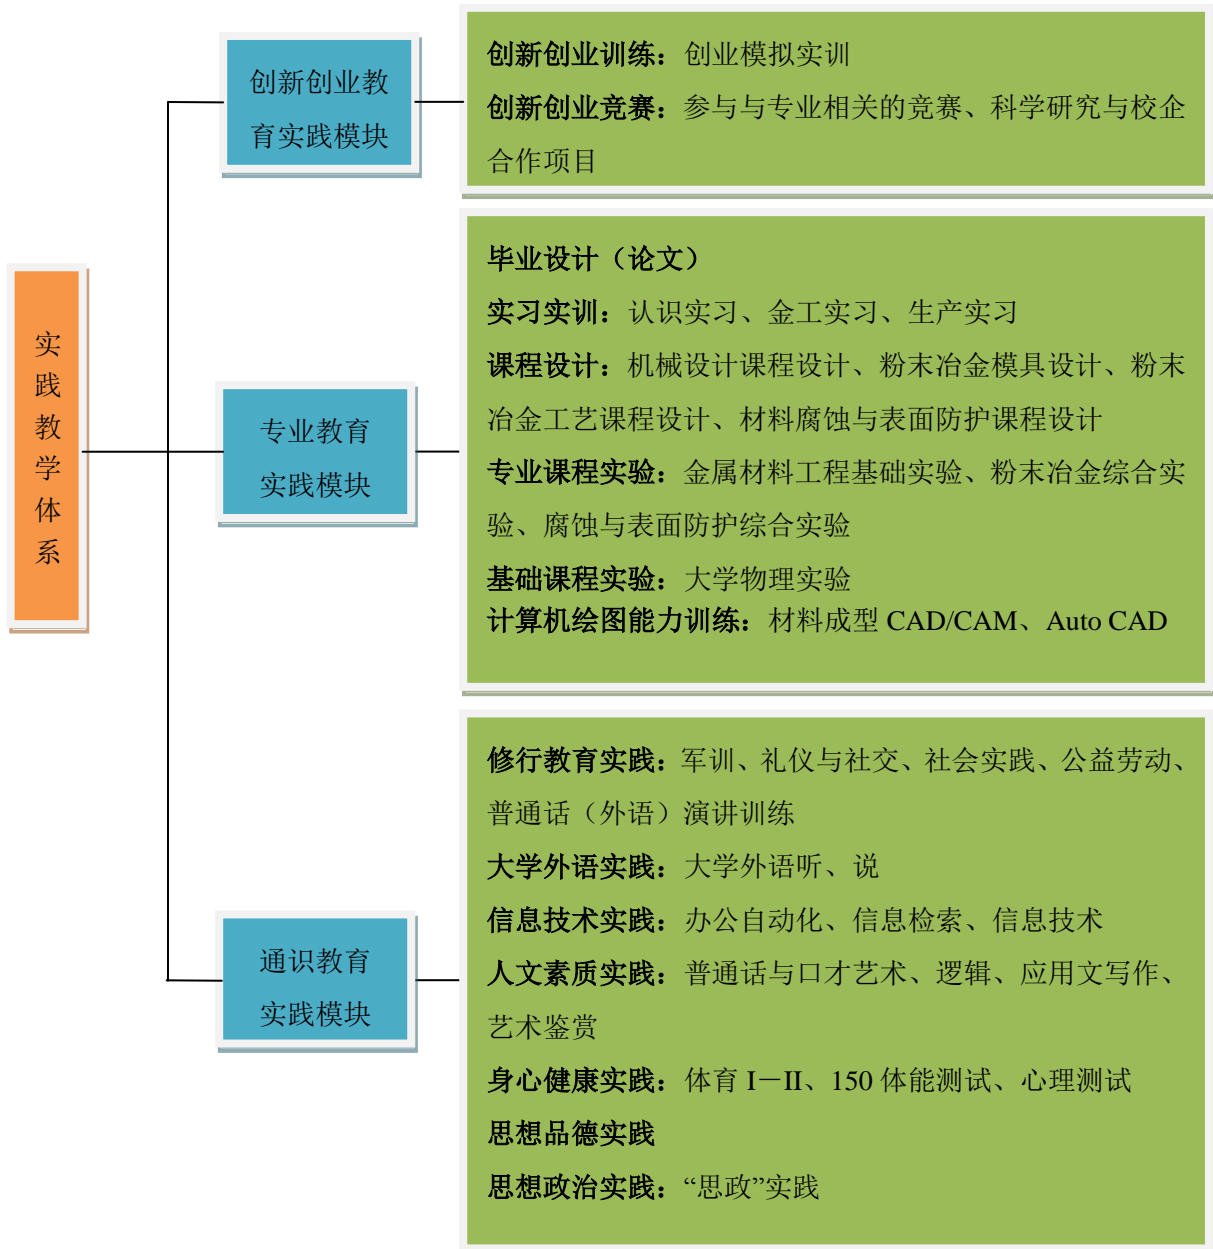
实践教学体系

创新创业教育实践模块

创新创业训练：创业模拟实训
创新创业竞赛：参与与专业相关的竞赛、科学研究与校企合作项目

专业教育实践模块

毕业设计（论文）
实习实训：认识实习、金工实习、生产实习
课程设计：机械设计课程设计、粉末冶金模具设计、粉末冶金工艺课程设计、材料腐蚀与表面防护课程设计
专业课程实验：金属材料工程基础实验、粉末冶金综合实验、腐蚀与表面防护综合实验
基础课程实验：大学物理实验
计算机绘图能力训练：材料成型 CAD/CAM、Auto CAD

通识教育实践模块

修行教育实践：军训、礼仪与社交、社会实践、公益劳动、普通话（外语）演讲训练
大学外语实践：大学外语听、说
信息技术实践：办公自动化、信息检索、信息技术
人文素质实践：普通话与口才艺术、逻辑、应用文写作、艺术鉴赏
身心健康实践：体育 I—II、150 体能测试、心理测试
思想品德实践
思想政治实践：“思政”实践